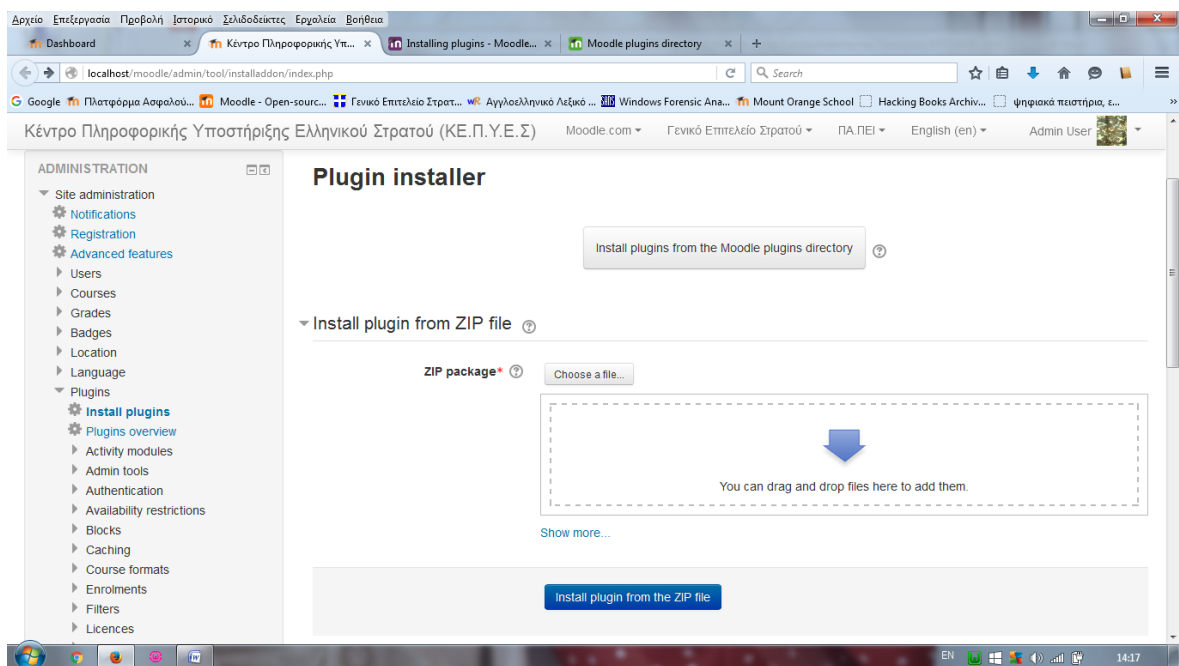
Αρχείο Επεξεργασία Προβολή Ιστορικό Σελιδοδείκτες Εργαλεία Βοήθεια

Dashboard
Κέντρο Πληροφορικής Υπ...
Installing plugins - Moodle...
Moodle plugins directory

localhost/moodle/admin/tool/installaddon/index.php
Search

Google Πλατφόρμα Ασφαλού... Moodle - Open-sourc... Γενικό Επιτελείο Στρατ... Αγγλοελληνικό Λεξικό ... Windows Forensic Ana... Mount Orange School Hacking Books Archiv... ψηφιακά πειστήρια, ε...

Κέντρο Πληροφορικής Υποστήριξης Ελληνικού Στρατού (ΚΕ.Π.Υ.Ε.Σ) Moodle.com Γενικό Επιτελείο Στρατού ΠΑ.ΠΕΙ English (en) Admin User

ADMINISTRATION
Site administration
Notifications
Registration
Advanced features
Users
Courses
Grades
Badges
Location
Language
Plugins
Install plugins
Plugins overview
Activity modules
Admin tools
Authentication
Availability restrictions
Blocks
Caching
Course formats
Enrolments
Filters
Licences

Plugin installer

Install plugins from the Moodle plugins directory

Install plugin from ZIP file

ZIP package*
Choose a file...

You can drag and drop files here to add them.

Show more...

Install plugin from the ZIP file

EN 14:17